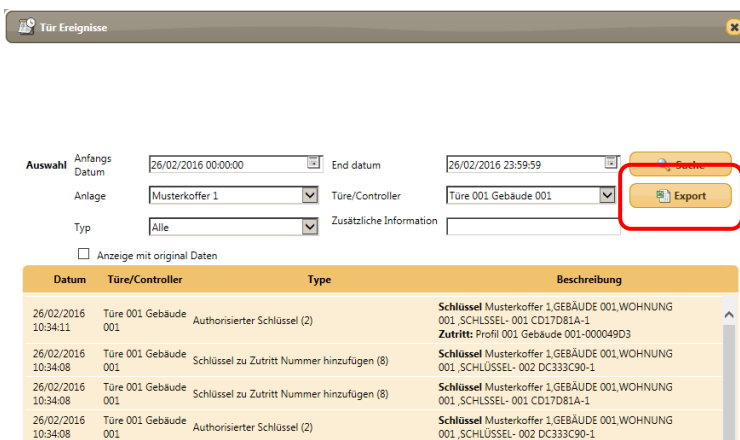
Tür Ereignisse

Auswahl Anfangs Datum 26/02/2016 00:00:00 End datum 26/02/2016 23:59:59 Suche

Anlage Musterkoffer 1 Türe/Controller Türe 001 Gebäude 001 Export

Typ Alle Zusätzliche Information

Anzeige mit original Daten

| Datum | Türe/Controller | Type | Beschreibung |
|---|---|---|---|
| 26/02/2016 10:34:11 | Türe 001 Gebäude 001 | Authorisierter Schlüssel (2) | **Schlüssel** Musterkoffer 1,GEBÄUDE 001,WOHNUNG 001 ,SCHLSSEL- 001 CD17D81A-1 **Zutritt:** Profil 001 Gebäude 001-000049D3 |
| 26/02/2016 10:34:08 | Türe 001 Gebäude 001 | Schlüssel zu Zutritt Nummer hinzufügen (8) | **Schlüssel** Musterkoffer 1,GEBÄUDE 001,WOHNUNG 001 ,SCHLÜSSEL- 002 DC333C90-1 |
| 26/02/2016 10:34:08 | Türe 001 Gebäude 001 | Schlüssel zu Zutritt Nummer hinzufügen (8) | **Schlüssel** Musterkoffer 1,GEBÄUDE 001,WOHNUNG 001 ,SCHLSSEL- 001 CD17D81A-1 |
| 26/02/2016 10:34:08 | Türe 001 Gebäude 001 | Authorisierter Schlüssel (2) | **Schlüssel** Musterkoffer 1,GEBÄUDE 001,WOHNUNG 001 ,SCHLÜSSEL- 002 DC333C90-1 |